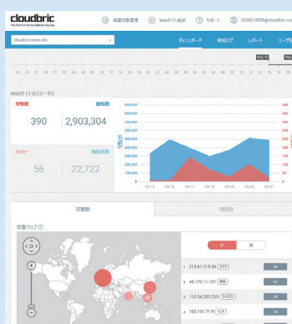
cloudbric

The other full-service Website Security

岡週情報管理

Webサイト追加

サポート

DEMO USER@cloudbric.com

cloudbric-demo.site

ダッシュボード

検知ログ

レポート

ユーザ

Webサイトのステータス

攻撃数

総訪問

390

2,903,304

ブロック

国別訪問

56

22,722

400,000

350,000

300,000

250,000

200,000

150,000

100,000

50,000

0

攻撃数

訪問数

攻撃マップ

213.61.215.54

46.170.11.181

110.34.203.230

100.131.71.9